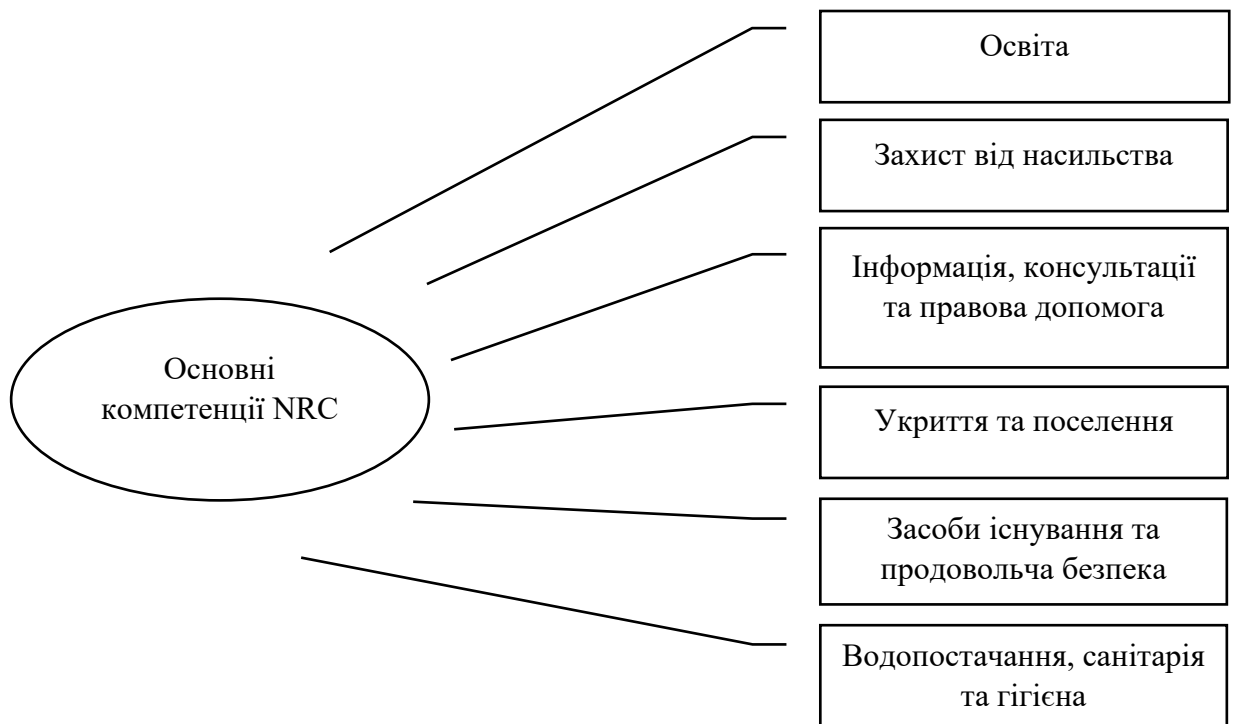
Основні компетенції NRC

Освіта

Захист від насильства

Інформація, консультації та правова допомога

Укриття та поселення

Засоби існування та продовольча безпека

Водопостачання, санітарія та гігієна